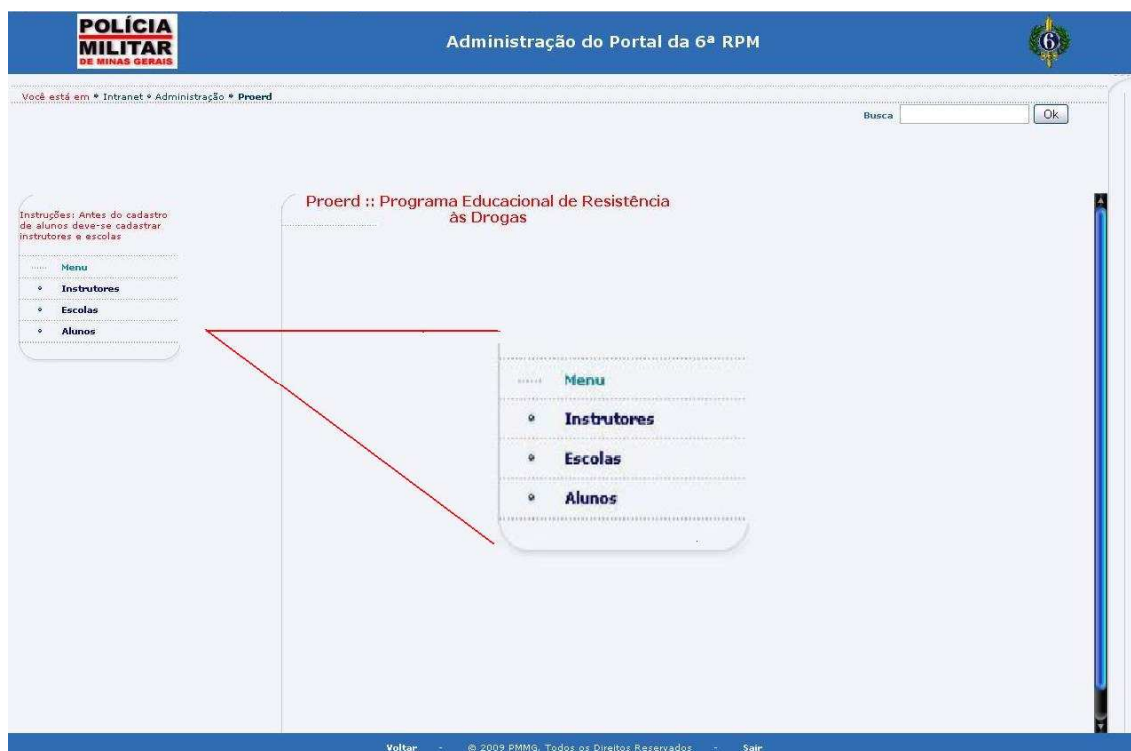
POLÍCIA MILITAR DE MINAS GERAIS

Administração do Portal da 6ª RPM

6

Você está em • Intranet • Administração • Proerd

Busca Ok

Instruções: Antes do cadastro de alunos deve-se cadastrar instrutores e escolas

Menu
• Instrutores
• Escolas
• Alunos

Proerd :: Programa Educacional de Resistência às Drogas

Menu
• Instrutores
• Escolas
• Alunos

Voltar - © 2009 PMMG. Todos os Direitos Reservados - Sair